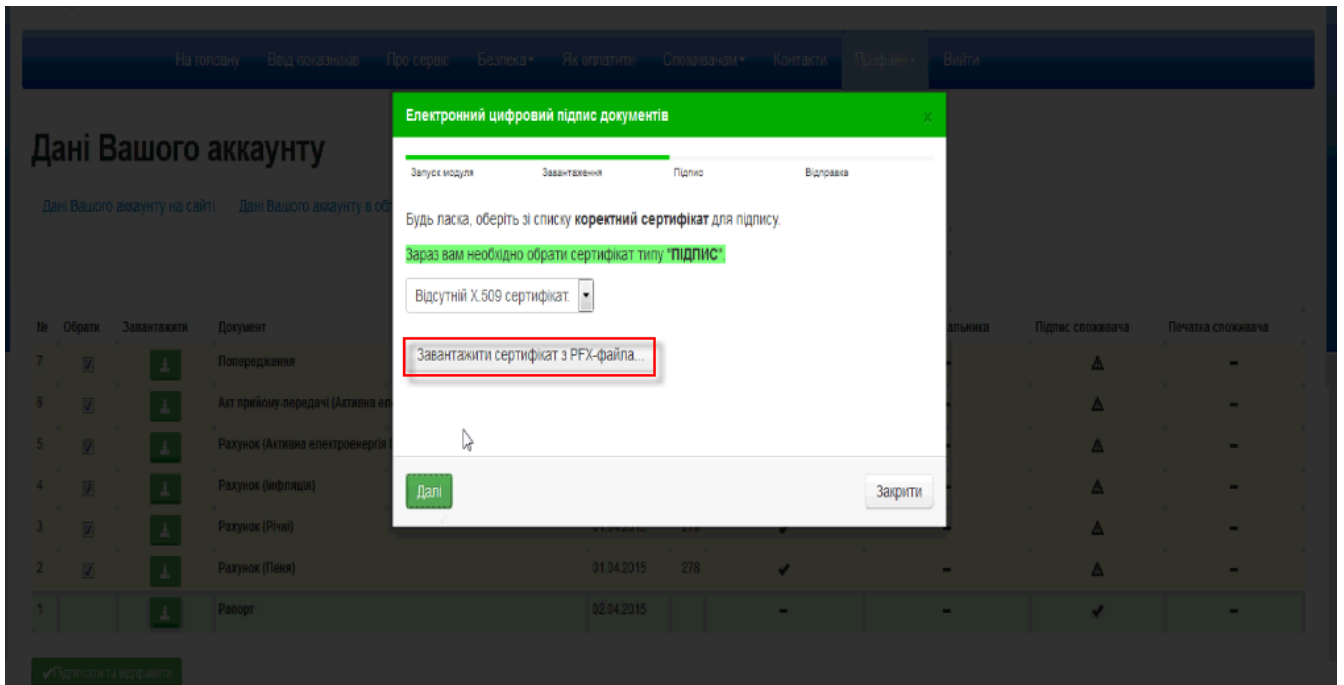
На головну Ввід показників Про сервіс Безпека Як оплатити Споживачам Контакти Профіль Вийти

Дані Вашого аккаунту

Дані Вашого аккаунту на сайті Дані Вашого аккаунту в об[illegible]

| № | Обрати | Завантажити | Документ | | | | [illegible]альника | Підпис споживача | Печатка споживача |
|---|---|---|---|---|---|---|---|---|---|
| 7 | | | Попередження | | | | - | | - |
| 6 | | | Акт прийому-передачі (Активна ел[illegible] | | | | - | | - |
| 5 | | | Рахунок (Активна електроенергія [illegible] | | | | - | | - |
| 4 | | | Рахунок (інфляція) | | | | - | | - |
| 3 | | | Рахунок (Річні) | 01.04.2015 | 278 | ✔ | - | | - |
| 2 | | | Рахунок (Пеня) | 01.04.2015 | 278 | ✔ | - | | - |
| 1 | | | Рапорт | 02.04.2015 | | - | - | ✔ | - |

Підписати та відправити

Електронний цифровий підпис документів

×

Запуск модуля Завантаження Підпис Відправка

Будь ласка, оберіть зі списку коректний сертифікат для підпису.

Зараз вам необхідно обрати сертифікат типу "ПІДПИС".

Відсутній X.509 сертифікат.

Завантажити сертифікат з PFX-файла...

Далі

Закрити